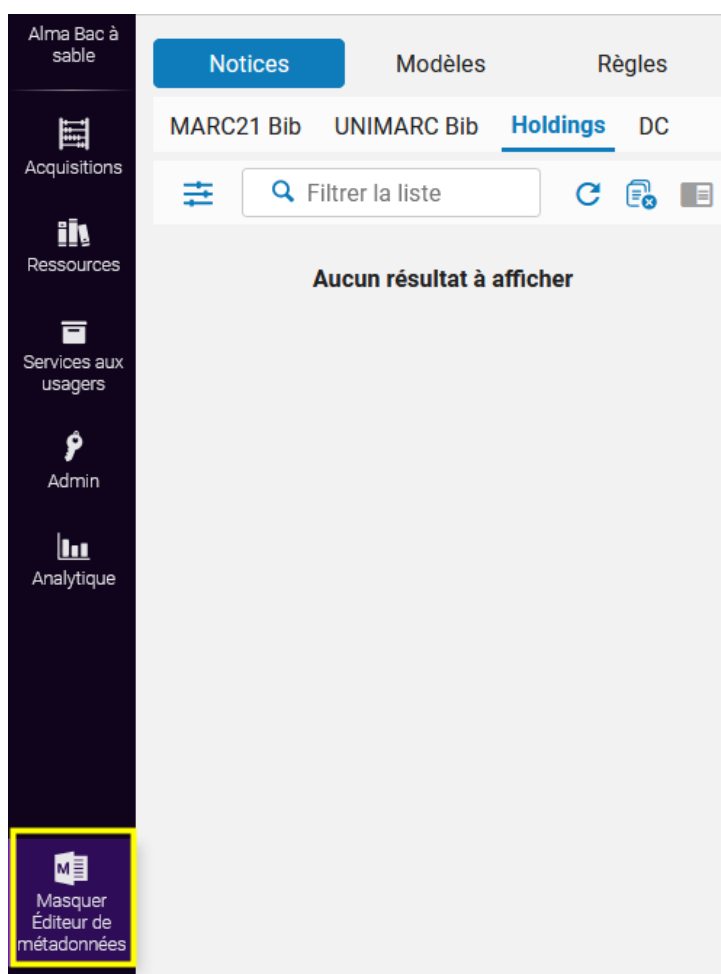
Alma Bac à sable

Acquisitions

Ressources

Services aux usagers

Admin

Analytique

Masquer Éditeur de métadonnées

Notices
Modèles
Règles

MARC21 Bib
UNIMARC Bib
Holdings
DC

Filtrer la liste

Aucun résultat à afficher